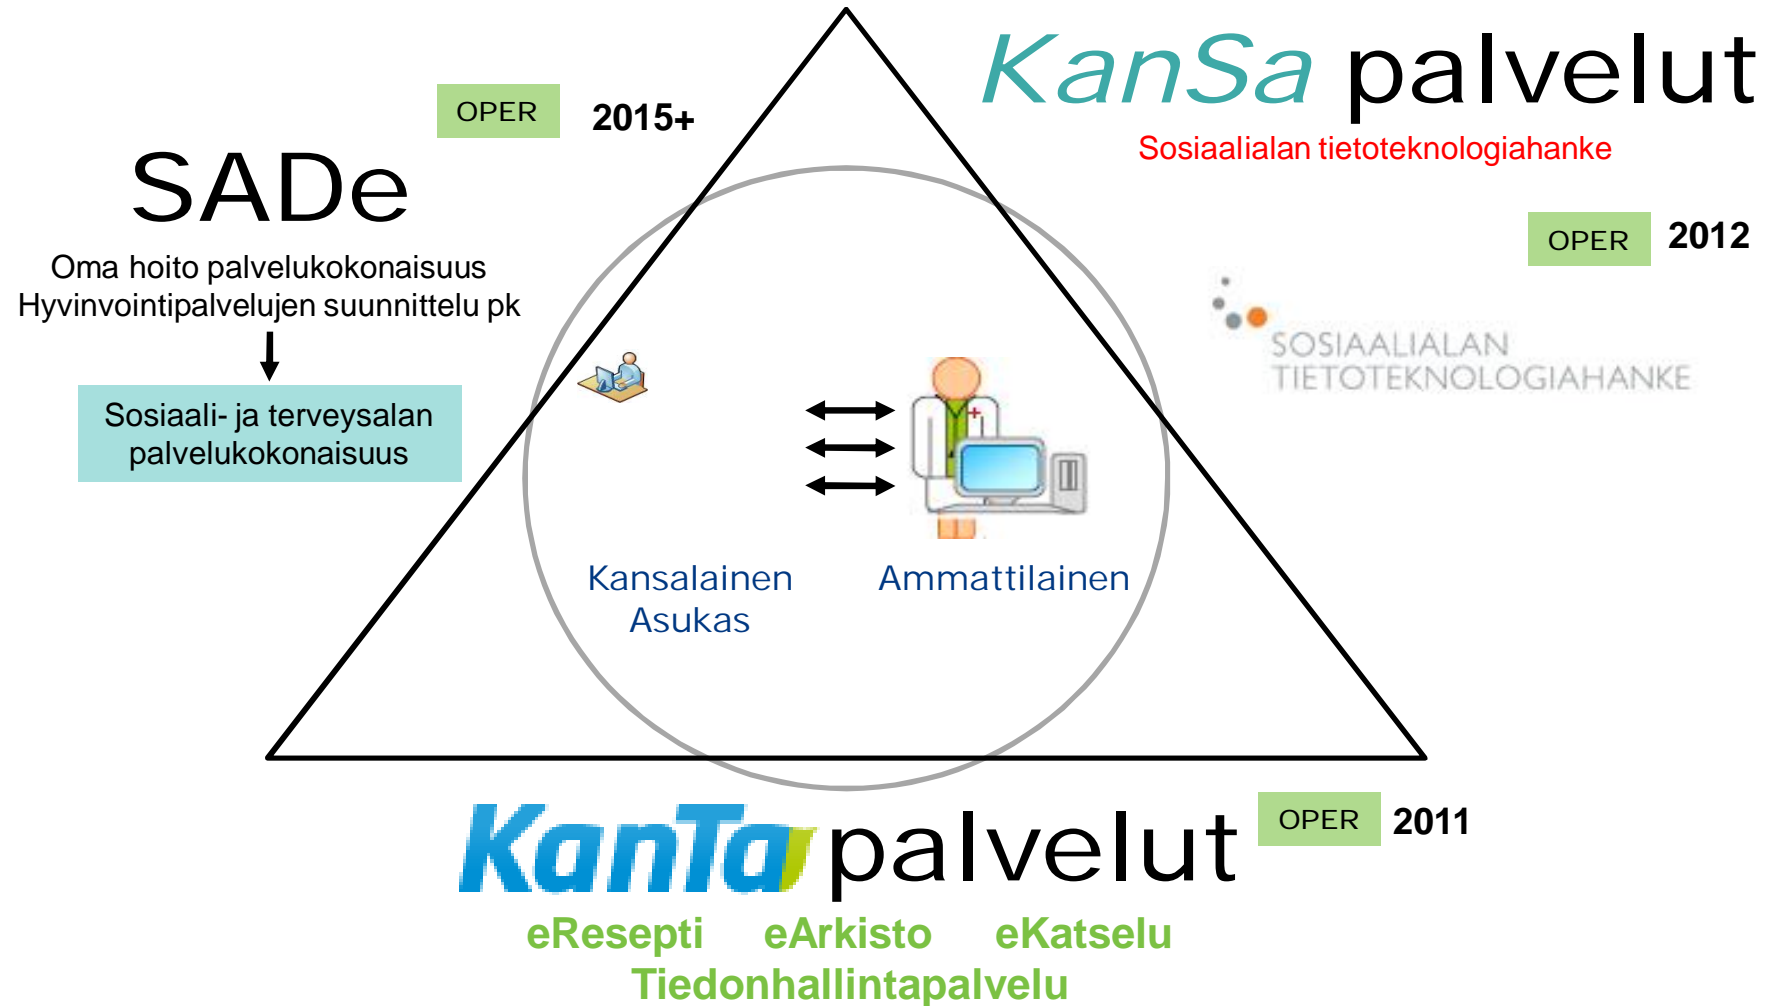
OPER 2015+

SADe

Oma hoito palvelukokonaisuus
Hyvinvointipalvelujen suunnittelu pk

Sosiaali- ja terveysalan palvelukokonaisuus

KanSa palvelut

Sosiaalialan tietoteknologiahanke

OPER 2012

SOSIAALIALAN TIETOTEKNOLOGIAHANKE

Kansalainen
Asukas

Ammattilainen

KanTa palvelut

OPER 2011

eResepti eArkisto eKatselu
Tiedonhallintapalvelu